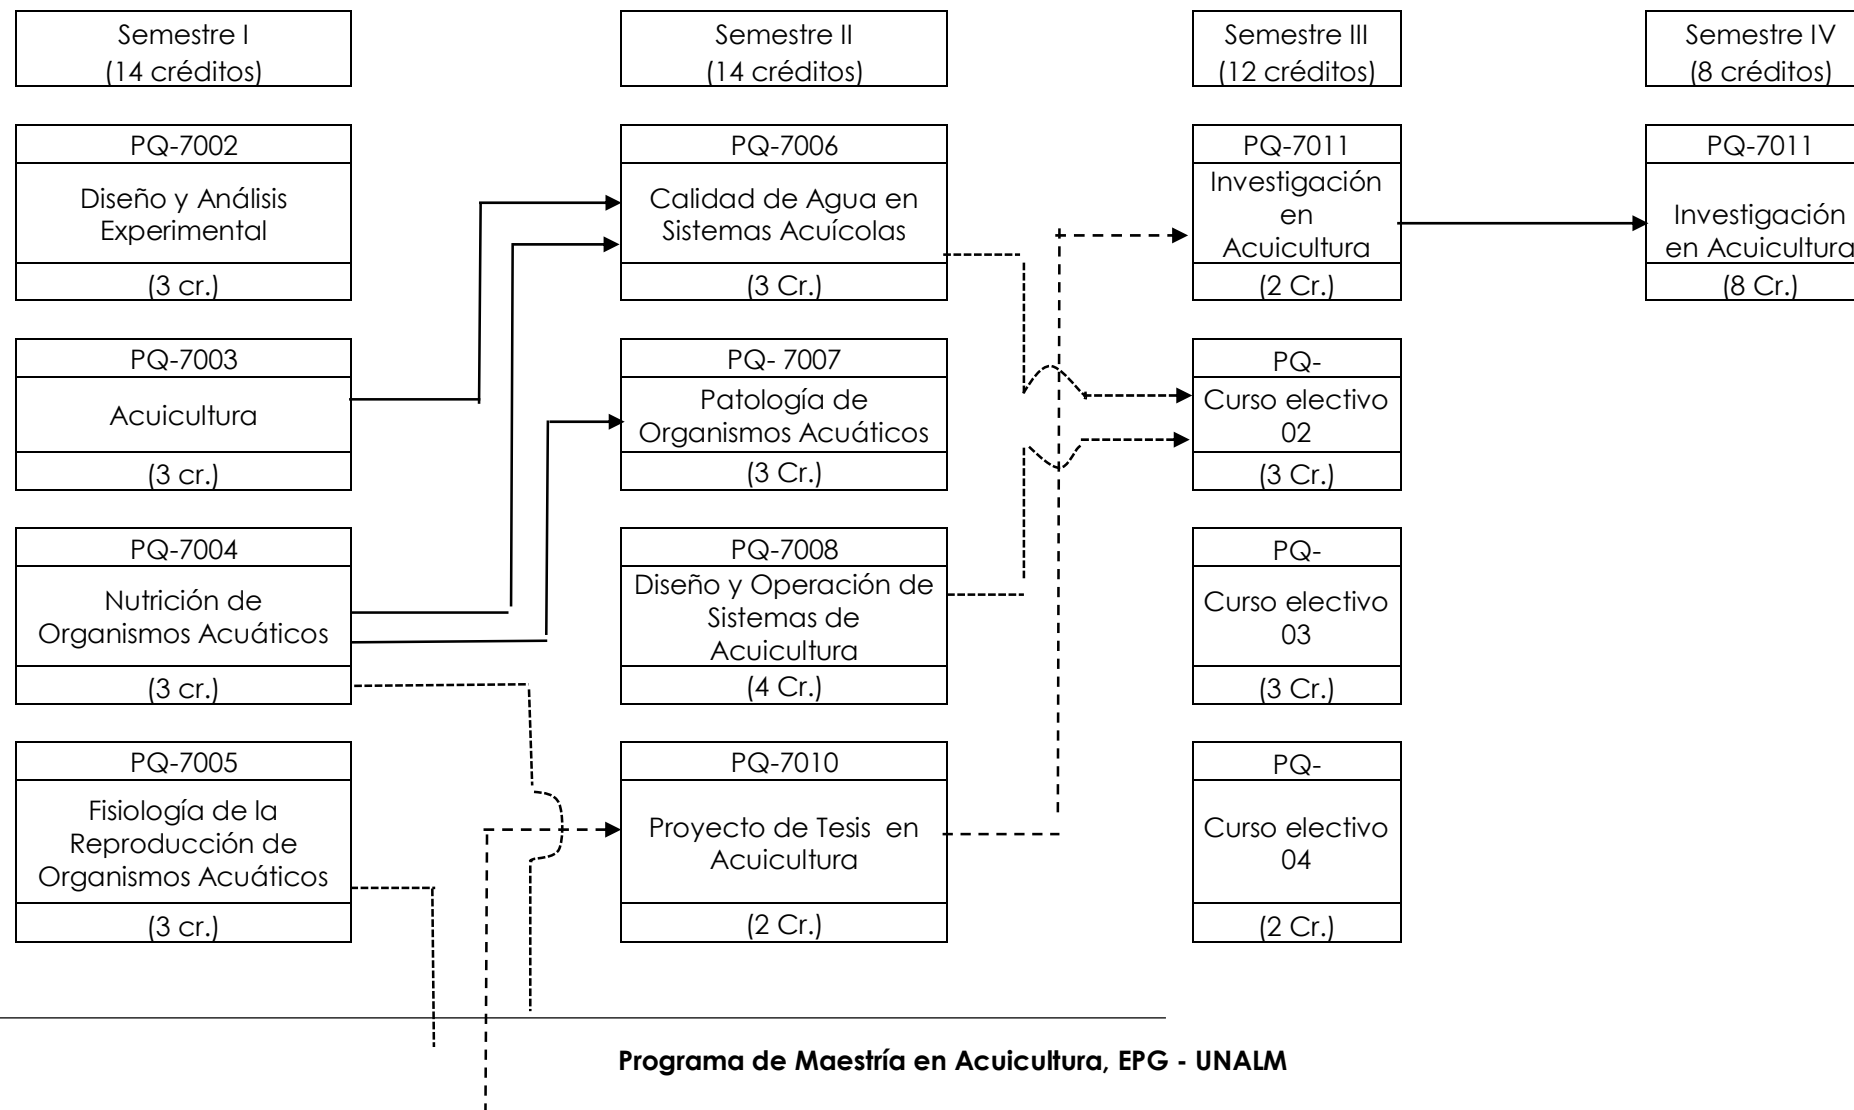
Semestre I
(14 créditos)

PQ-7002
Diseño y Análisis Experimental
(3 cr.)

PQ-7003
Acuicultura
(3 cr.)

PQ-7004
Nutrición de Organismos Acuáticos
(3 cr.)

PQ-7005
Fisiología de la Reproducción de Organismos Acuáticos
(3 cr.)

Semestre II
(14 créditos)

PQ-7006
Calidad de Agua en Sistemas Acuícolas
(3 Cr.)

PQ- 7007
Patología de Organismos Acuáticos
(3 Cr.)

PQ-7008
Diseño y Operación de Sistemas de Acuicultura
(4 Cr.)

PQ-7010
Proyecto de Tesis en Acuicultura
(2 Cr.)

Semestre III
(12 créditos)

PQ-7011
Investigación en Acuicultura
(2 Cr.)

PQ-
Curso electivo 02
(3 Cr.)

PQ-
Curso electivo 03
(3 Cr.)

PQ-
Curso electivo 04
(2 Cr.)

Semestre IV
(8 créditos)

PQ-7011
Investigación en Acuicultura
(8 Cr.)

Programa de Maestría en Acuicultura, EPG - UNALM